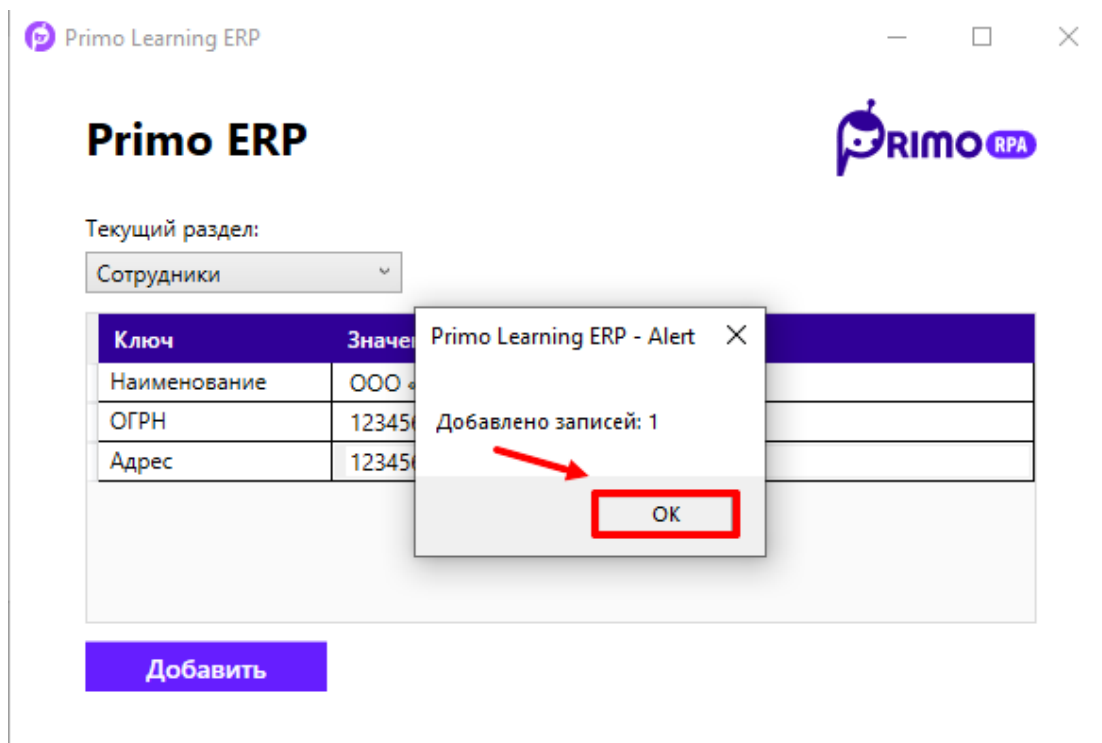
Primo Learning ERP

Primo ERP

PRIMO RPA

Текущий раздел:

Сотрудники

| Ключ | Значе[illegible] |
|---|---|
| Наименование | ООО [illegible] |
| ОГРН | 12345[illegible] |
| Адрес | 12345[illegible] |

Primo Learning ERP - Alert

Добавлено записей: 1

OK

Добавить